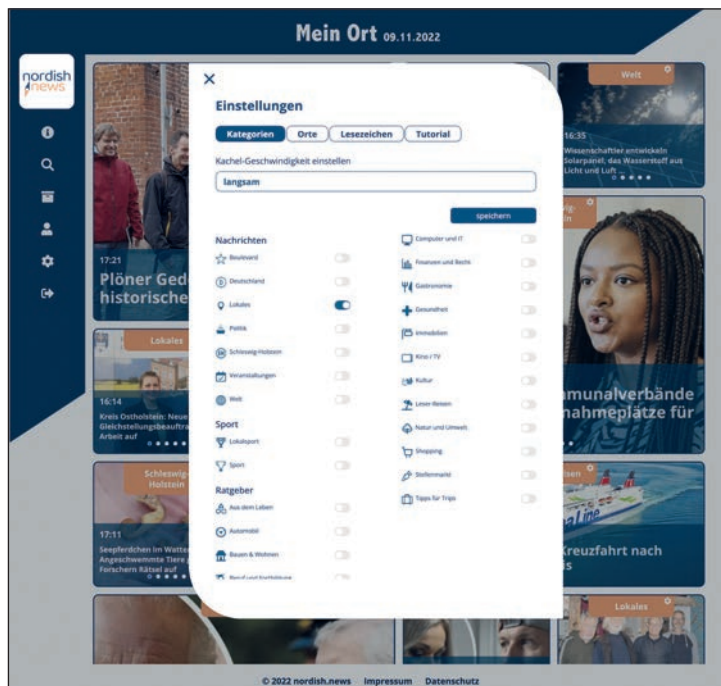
Mein Ort 09.11.2022

nordish news

Welt

16:35
Wissenschaftler entwickeln Solarpanel, das Wasserstoff aus Licht und Luft ...

17:21
Plöner Ged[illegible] historische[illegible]

Lokales

16:14
Kreis Ostholstein: Neue Gleichstellungsbeauftra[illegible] Arbeit auf

Schleswig-Holstein

17:11
Seepferdchen im Watte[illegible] Angeschwemmte Tiere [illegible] Forschern Rätsel auf

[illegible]munalverbände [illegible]nahmeplätze für

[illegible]Kreuzfahrt nach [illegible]s

Lokales

×
Einstellungen
Kategorien | Orte | Lesezeichen | Tutorial

Kachel-Geschwindigkeit einstellen
langsam

speichern

Nachrichten
Boulevard
Deutschland
Lokales
Politik
Schleswig-Holstein
Veranstaltungen
Welt

Sport
Lokalsport
Sport

Ratgeber
Aus dem Leben
Automobil
Bauen & Wohnen
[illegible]

Computer und IT
Finanzen und Recht
Gastronomie
Gesundheit
Immobilien
Kino / TV
Kultur
Leser-Reisen
Natur und Umwelt
Shopping
Stellenmarkt
Tipps für Trips

© 2022 nordish.news Impressum Datenschutz